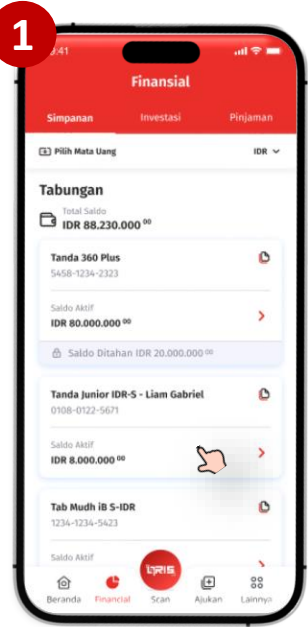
1

9:41

Finansial

Simpanan Investasi Pinjaman

Pilih Mata Uang IDR

Tabungan

Total Saldo
IDR 88.230.000 $^{00}$

Tanda 360 Plus
5458-1234-2323

Saldo Aktif
IDR 80.000.000 $^{00}$

Saldo Ditahan IDR 20.000.000 $^{00}$

Tanda Junior IDR-S - Liam Gabriel
0108-0122-5671

Saldo Aktif
IDR 8.000.000 $^{00}$

Tab Mudh iB S-IDR
1234-1234-5423

Saldo Aktif

Beranda Financial Scan Ajukan Lainnya